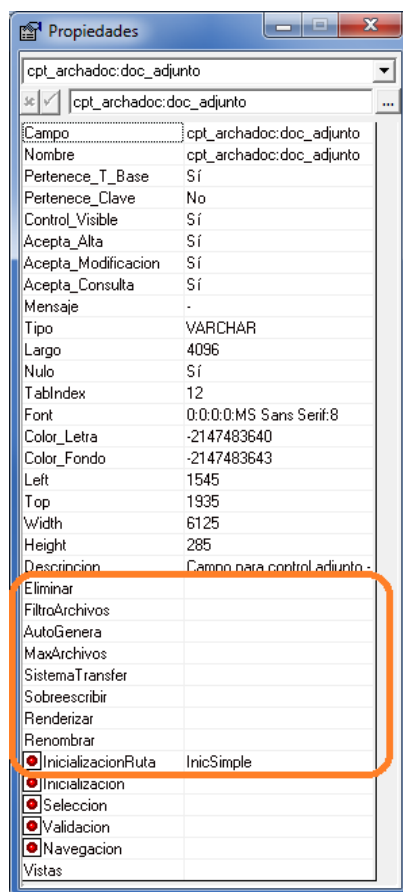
Propiedades

cpt_archadoc:doc_adjunto

cpt_archadoc:doc_adjunto

| | |
|---|---|
| Campo | cpt_archadoc:doc_adjunto |
| Nombre | cpt_archadoc:doc_adjunto |
| Pertenece_T_Base | Sí |
| Pertenece_Clave | No |
| Control_Visible | Sí |
| Acepta_Alta | Sí |
| Acepta_Modificacion | Sí |
| Acepta_Consulta | Sí |
| Mensaje | - |
| Tipo | VARCHAR |
| Largo | 4096 |
| Nulo | Sí |
| TabIndex | 12 |
| Font | 0:0:0:0:MS Sans Serif:8 |
| Color_Letra | -2147483640 |
| Color_Fondo | -2147483643 |
| Left | 1545 |
| Top | 1935 |
| Width | 6125 |
| Height | 285 |
| Descripcion | Campo para control adjunto - |
| Eliminar | |
| FiltroArchivos | |
| AutoGenera | |
| MaxArchivos | |
| SistemaTransfer | |
| Sobreescribir | |
| Renderizar | |
| Renombrar | |
| InicializacionRuta | InicSimple |
| Inicializacion | |
| Seleccion | |
| Validacion | |
| Navegacion | |
| Vistas | |